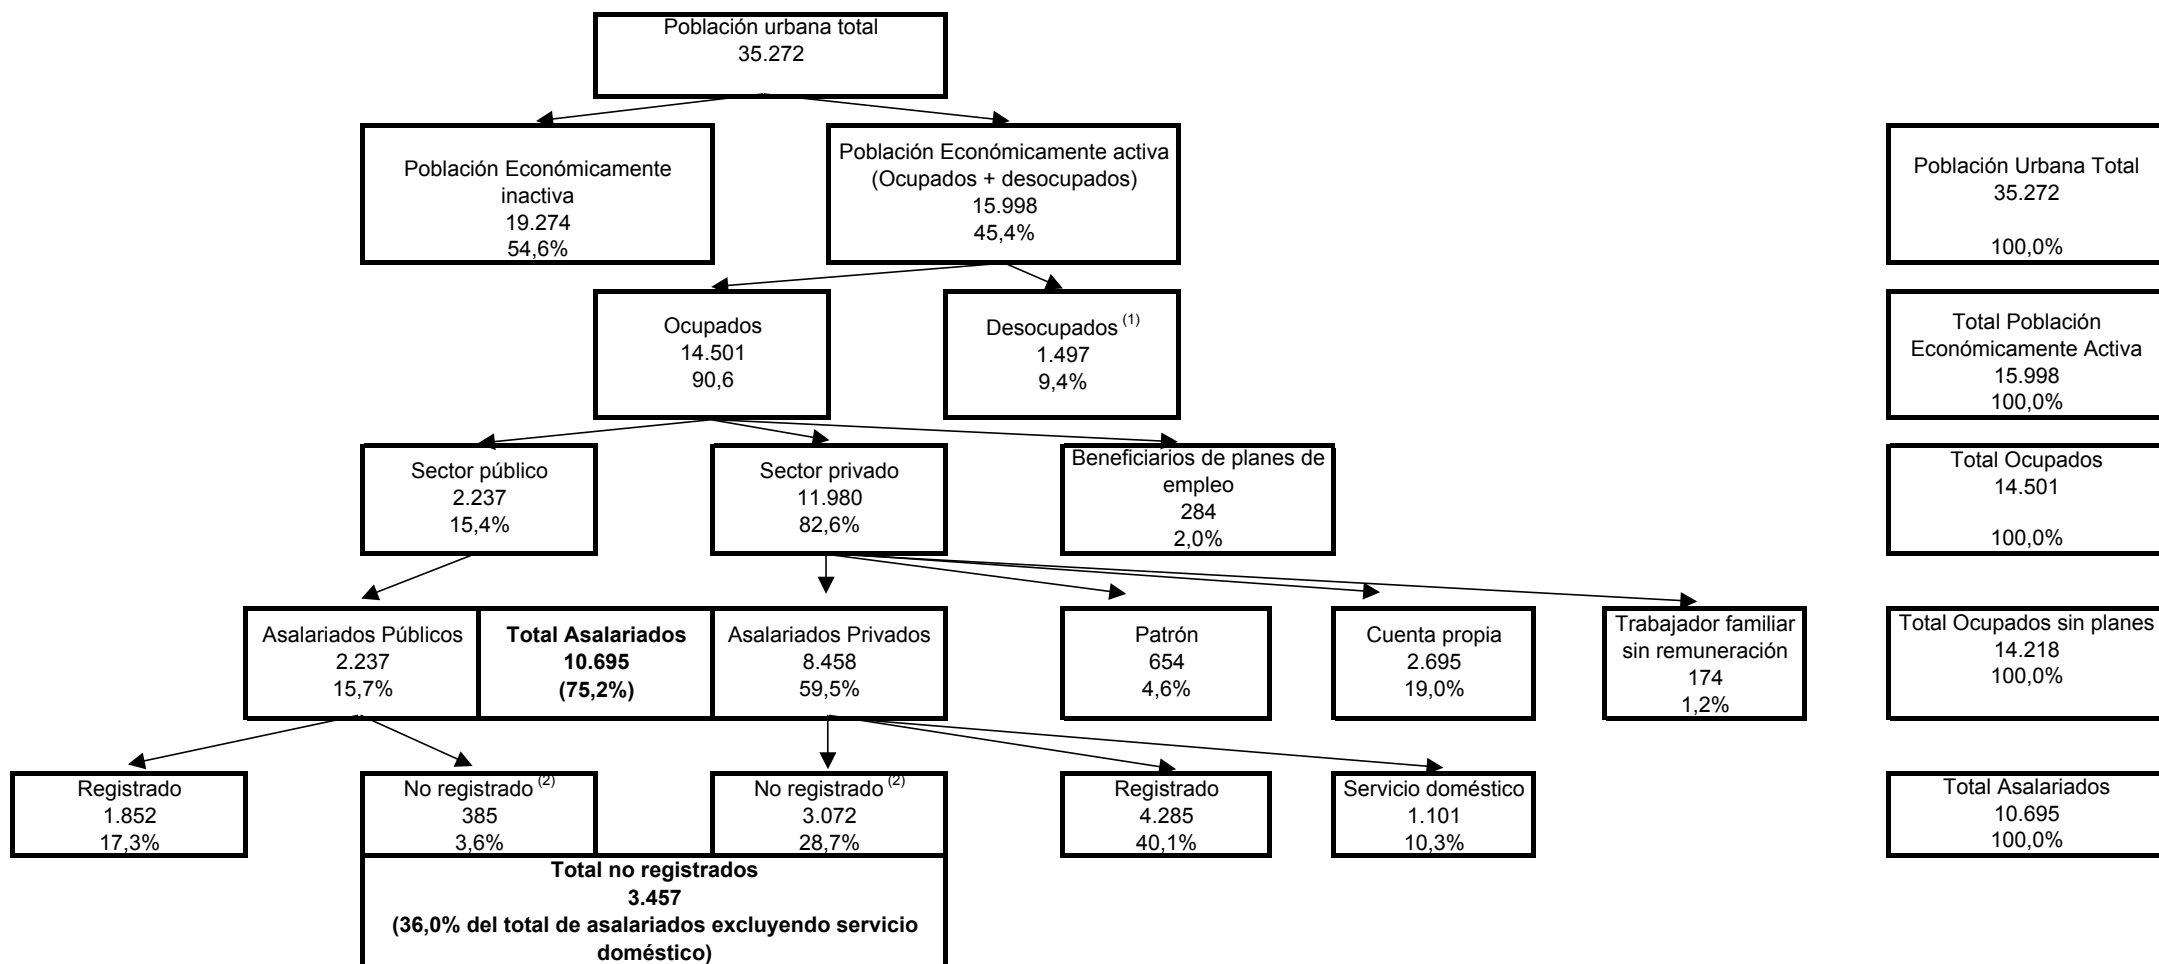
Población urbana total
35.272

Población Económicamente inactiva
19.274
54,6%

Población Económicamente activa (Ocupados + desocupados)
15.998
45,4%

Ocupados
14.501
90,6

Desocupados $^{(1)}$
1.497
9,4%

Sector público
2.237
15,4%

Sector privado
11.980
82,6%

Beneficiarios de planes de empleo
284
2,0%

Asalariados Públicos
2.237
15,7%

**Total Asalariados**
**10.695**
**(75,2%)**

Asalariados Privados
8.458
59,5%

Patrón
654
4,6%

Cuenta propia
2.695
19,0%

Trabajador familiar sin remuneración
174
1,2%

Registrado
1.852
17,3%

No registrado $^{(2)}$
385
3,6%

No registrado $^{(2)}$
3.072
28,7%

Registrado
4.285
40,1%

Servicio doméstico
1.101
10,3%

**Total no registrados**
**3.457**
**(36,0% del total de asalariados excluyendo servicio doméstico)**

Población Urbana Total
35.272
100,0%

Total Población Económicamente Activa
15.998
100,0%

Total Ocupados
14.501
100,0%

Total Ocupados sin planes
14.218
100,0%

Total Asalariados
10.695
100,0%